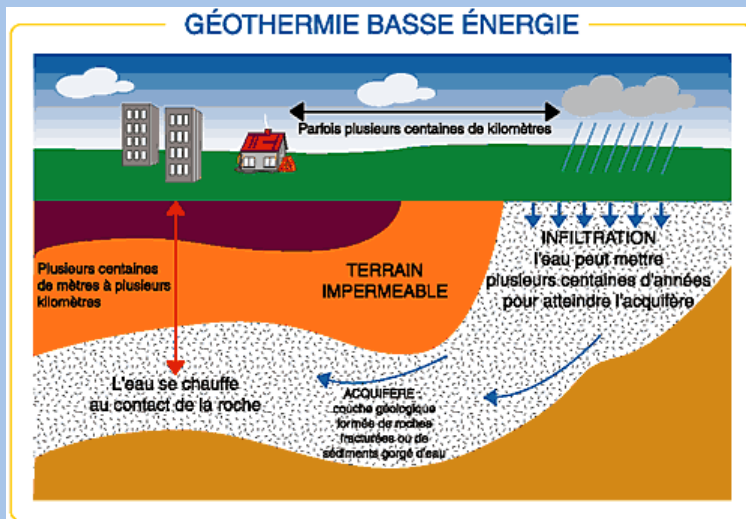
GÉOTHERMIE BASSE ÉNERGIE

Parfois plusieurs centaines de kilomètres

Plusieurs centaines de mètres à plusieurs kilomètres

TERRAIN IMPERMEABLE

INFILTRATION
l'eau peut mettre plusieurs centaines d'années pour atteindre l'acquifère

L'eau se chauffe au contact de la roche

ACQUIFERE - couche géologique formée de roches fracturées ou de sédiments gorgé d'eau